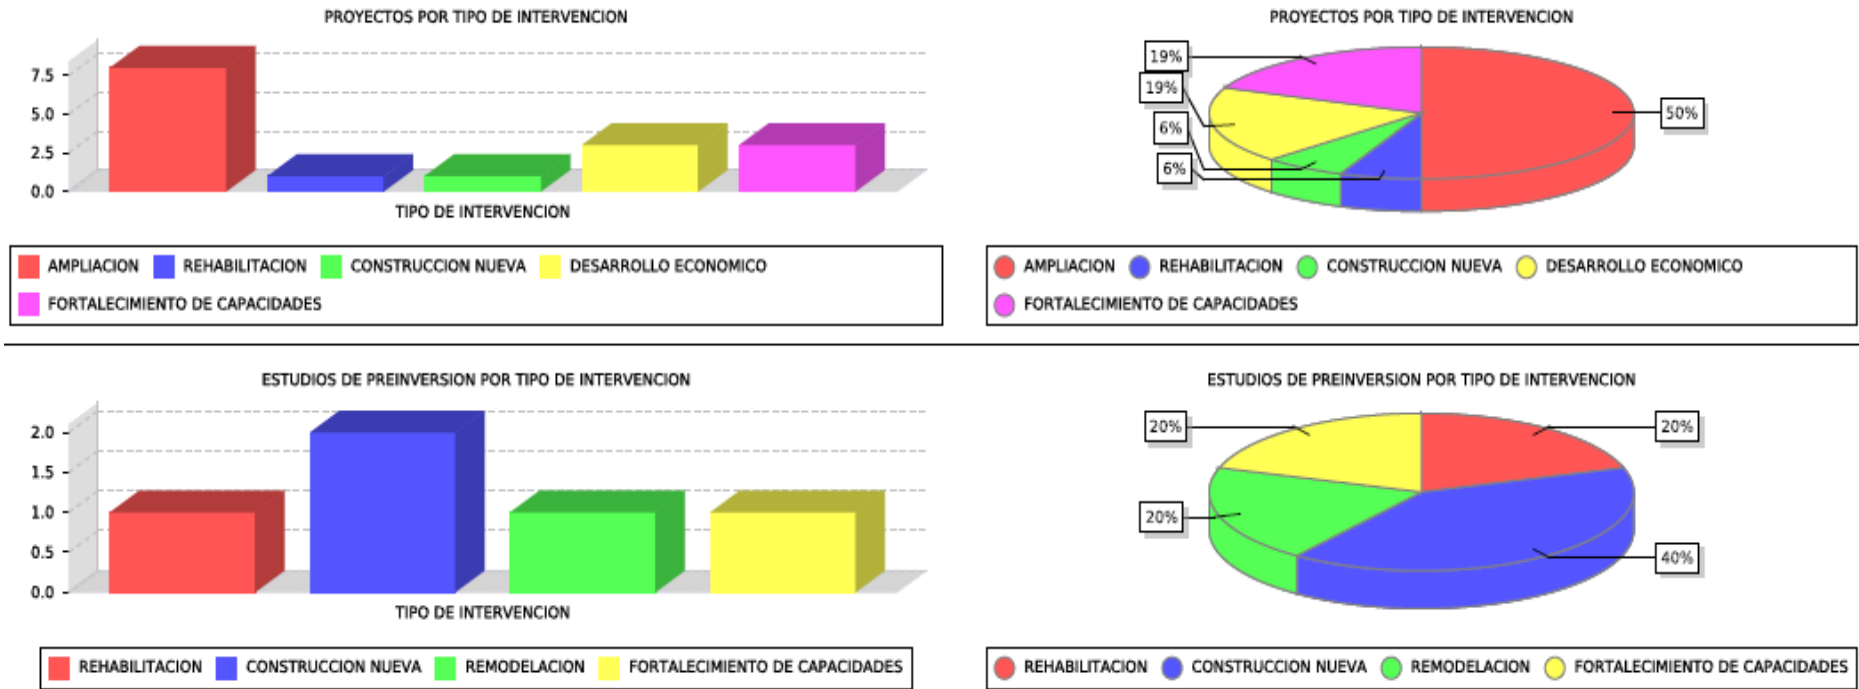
PROYECTOS POR TIPO DE INTERVENCION

7.5
5.0
2.5
0.0

TIPO DE INTERVENCION

AMPLIACION REHABILITACION CONSTRUCCION NUEVA DESARROLLO ECONOMICO FORTALECIMIENTO DE CAPACIDADES

PROYECTOS POR TIPO DE INTERVENCION

19%
19%
6%
6%
50%

AMPLIACION REHABILITACION CONSTRUCCION NUEVA DESARROLLO ECONOMICO FORTALECIMIENTO DE CAPACIDADES

ESTUDIOS DE PREINVERSION POR TIPO DE INTERVENCION

2.0
1.5
1.0
0.5
0.0

TIPO DE INTERVENCION

REHABILITACION CONSTRUCCION NUEVA REMODELACION FORTALECIMIENTO DE CAPACIDADES

ESTUDIOS DE PREINVERSION POR TIPO DE INTERVENCION

20%
20%
20%
40%

REHABILITACION CONSTRUCCION NUEVA REMODELACION FORTALECIMIENTO DE CAPACIDADES